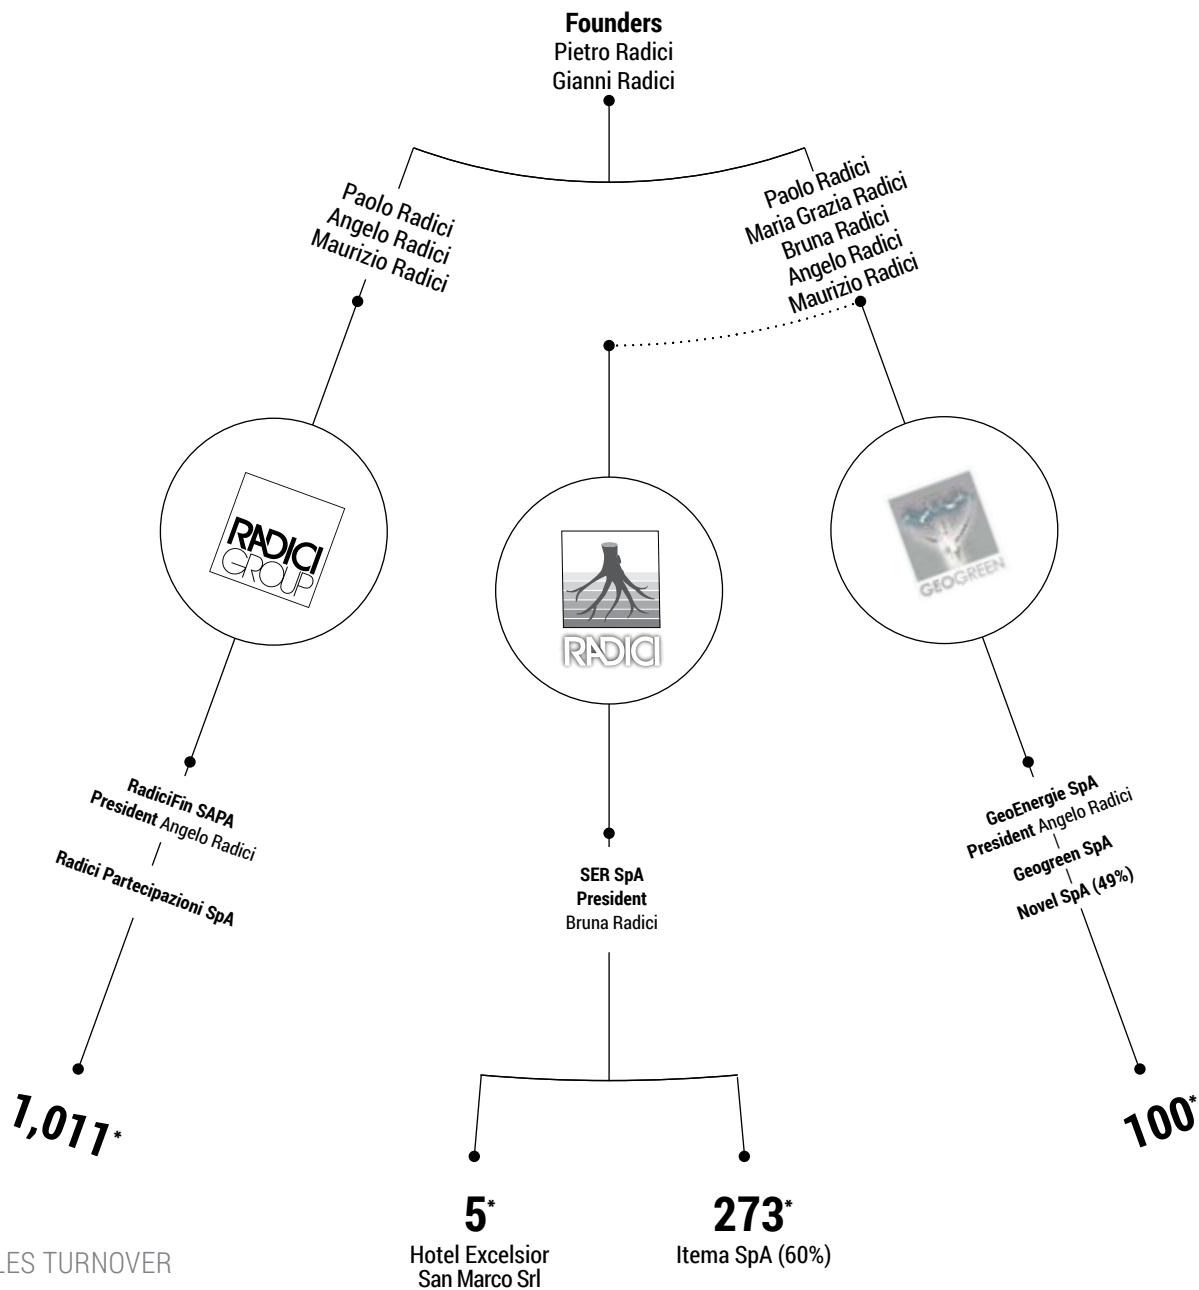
**Founders**
Pietro Radici
Gianni Radici

Paolo Radici
Angelo Radici
Maurizio Radici

Paolo Radici
Maria Grazia Radici
Bruna Radici
Angelo Radici
Maurizio Radici

RADICI GROUP

RADICI

GEOGREEN

**RadiciFin SAPA**
**President** Angelo Radici
**Radici Partecipazioni SpA**

**SER SpA**
**President**
Bruna Radici

**GeoEnergie SpA**
**President** Angelo Radici
**Geogreen SpA**
**Novel SpA (49%)**

**1,011***

**100***

**5***
Hotel Excelsior San Marco Srl

**273***
Itema SpA (60%)

LES TURNOVER